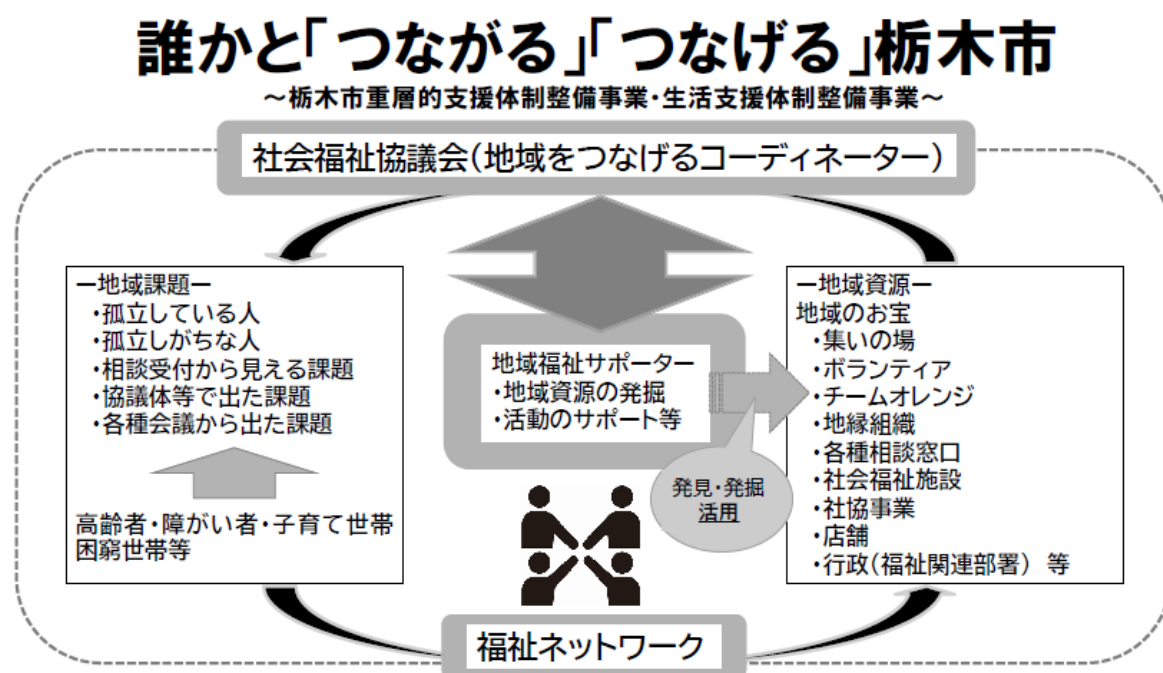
誰かと「つながる」「つなげる」栃木市
～栃木市重層的支援体制整備事業・生活支援体制整備事業～

社会福祉協議会（地域をつなげるコーディネーター）

ー地域課題ー
・孤立している人
・孤立しがちな人
・相談受付から見える課題
・協議体等で出た課題
・各種会議から出た課題

高齢者・障がい者・子育て世帯
困窮世帯等

地域福祉サポーター
・地域資源の発掘
・活動のサポート等

発見・発掘
活用

ー地域資源ー
地域のお宝
・集いの場
・ボランティア
・チームオレンジ
・地縁組織
・各種相談窓口
・社会福祉施設
・社協事業
・店舗
・行政（福祉関連部署） 等

福祉ネットワーク